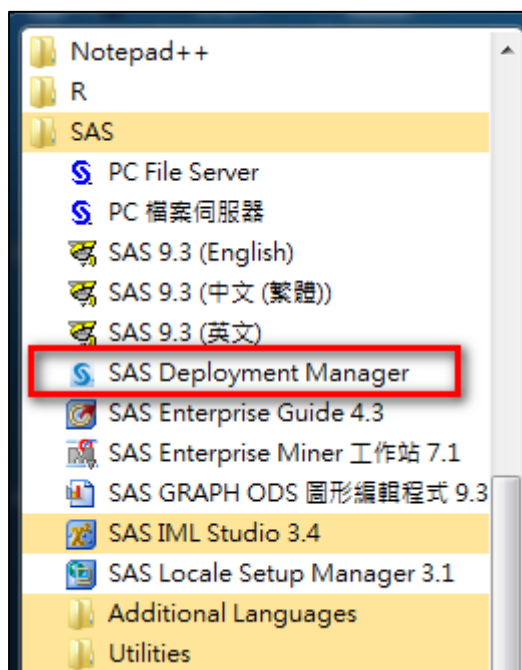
Notepad++
R
SAS
PC File Server
PC 檔案伺服器
SAS 9.3 (English)
SAS 9.3 (中文 (繁體))
SAS 9.3 (英文)
SAS Deployment Manager
SAS Enterprise Guide 4.3
SAS Enterprise Miner 工作站 7.1
SAS GRAPH ODS 圖形編輯程式 9.3
SAS IML Studio 3.4
SAS Locale Setup Manager 3.1
Additional Languages
Utilities